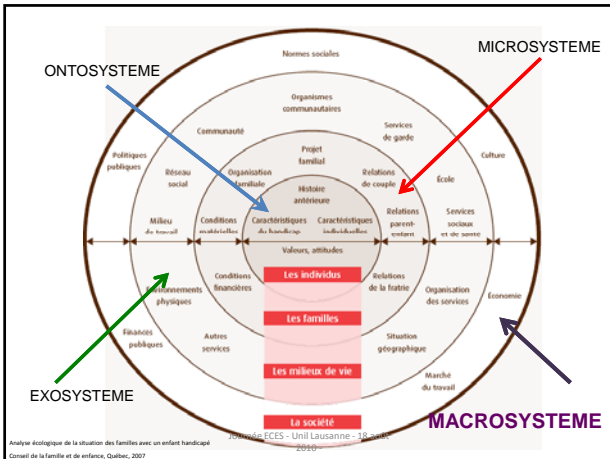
MICROSYSTEME

ONTOSYSTEME

Normes sociales

Organismes communautaires

Communauté

Services de garde

Politiques publiques

Réseau social

Projet familial

Organisation familiale

Relations de couple

Culture

École

Histoire antérieure

Milieu de travail

Conditions matérielles

Caractéristiques du handicap

Caractéristiques individuelles

Relations parent-enfant

Services sociaux et de santé

Valeurs, attitudes

Les individus

Environnements physiques

Conditions financières

Relations de la fratrie

Organisation des services

Économie

Les familles

Finances publiques

Autres services

Situation géographique

Les milieux de vie

Marché du travail

EXOSYSTEME

La société

MACROSYSTEME

Analyse écologique de la situation des familles avec un enfant handicapé
Conseil de la famille et de enfance, Québec, 2007

Journée ECES - Unil Lausanne - 18 août 2010 -